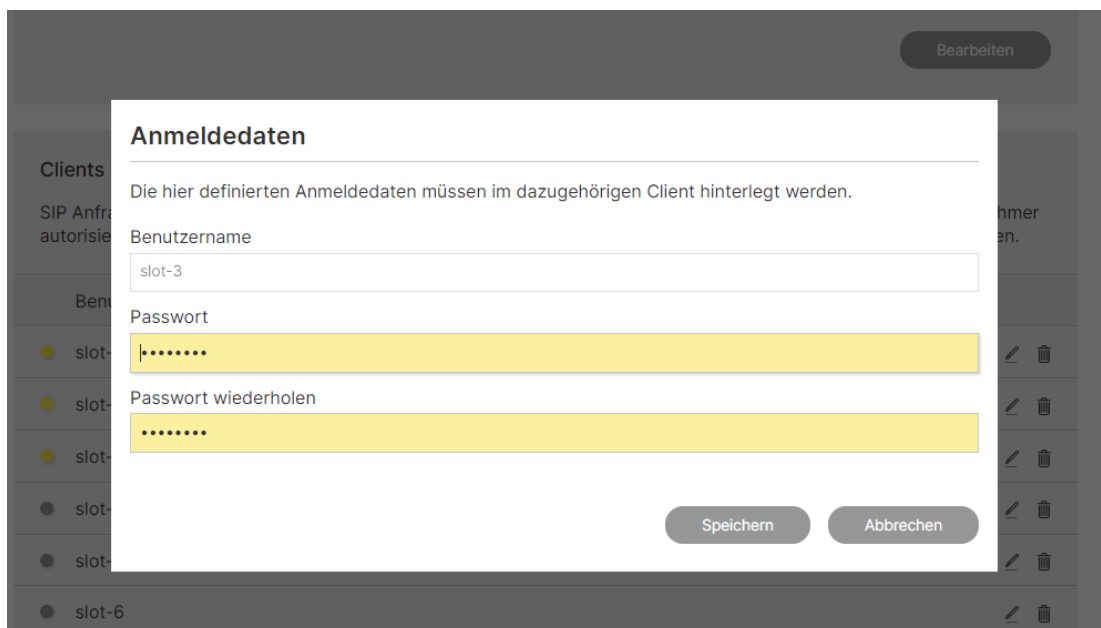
Bearbeiten

Clients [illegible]

SIP Anfra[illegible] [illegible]hmer autorisie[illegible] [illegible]en.

Benu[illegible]

slot-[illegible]

slot-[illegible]

slot-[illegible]

slot-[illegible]

slot-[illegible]

slot-6

Anmeldedaten

Die hier definierten Anmeldedaten müssen im dazugehörigen Client hinterlegt werden.

Benutzername

slot-3

Passwort

••••••••

Passwort wiederholen

••••••••

Speichern

Abbrechen